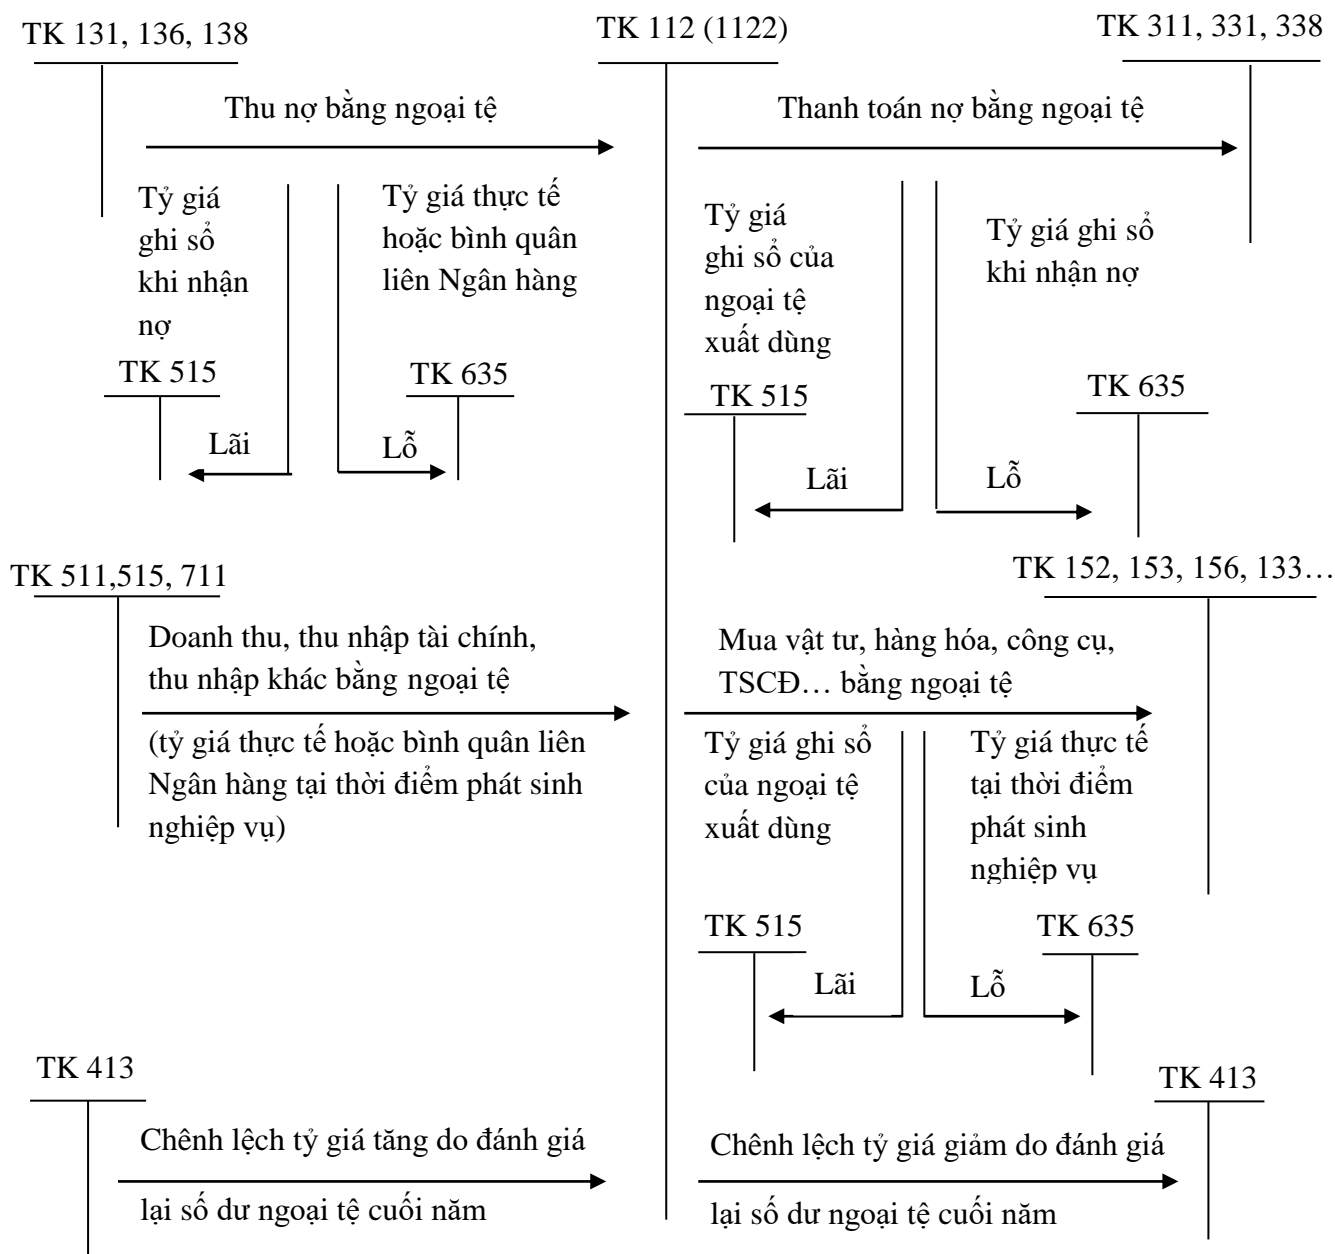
TK 131, 136, 138

TK 112 (1122)

TK 311, 331, 338

Thu nợ bằng ngoại tệ

Thanh toán nợ bằng ngoại tệ

Tỷ giá ghi sổ khi nhận nợ

Tỷ giá thực tế hoặc bình quân liên Ngân hàng

Tỷ giá ghi sổ của ngoại tệ xuất dùng

Tỷ giá ghi sổ khi nhận nợ

TK 515

TK 635

TK 515

TK 635

Lãi

Lỗ

Lãi

Lỗ

TK 511,515, 711

TK 152, 153, 156, 133…

Doanh thu, thu nhập tài chính, thu nhập khác bằng ngoại tệ

(tỷ giá thực tế hoặc bình quân liên Ngân hàng tại thời điểm phát sinh nghiệp vụ)

Mua vật tư, hàng hóa, công cụ, TSCĐ… bằng ngoại tệ

Tỷ giá ghi sổ của ngoại tệ xuất dùng

Tỷ giá thực tế tại thời điểm phát sinh nghiệp vụ

TK 515

TK 635

Lãi

Lỗ

TK 413

TK 413

Chênh lệch tỷ giá tăng do đánh giá lại số dư ngoại tệ cuối năm

Chênh lệch tỷ giá giảm do đánh giá lại số dư ngoại tệ cuối năm